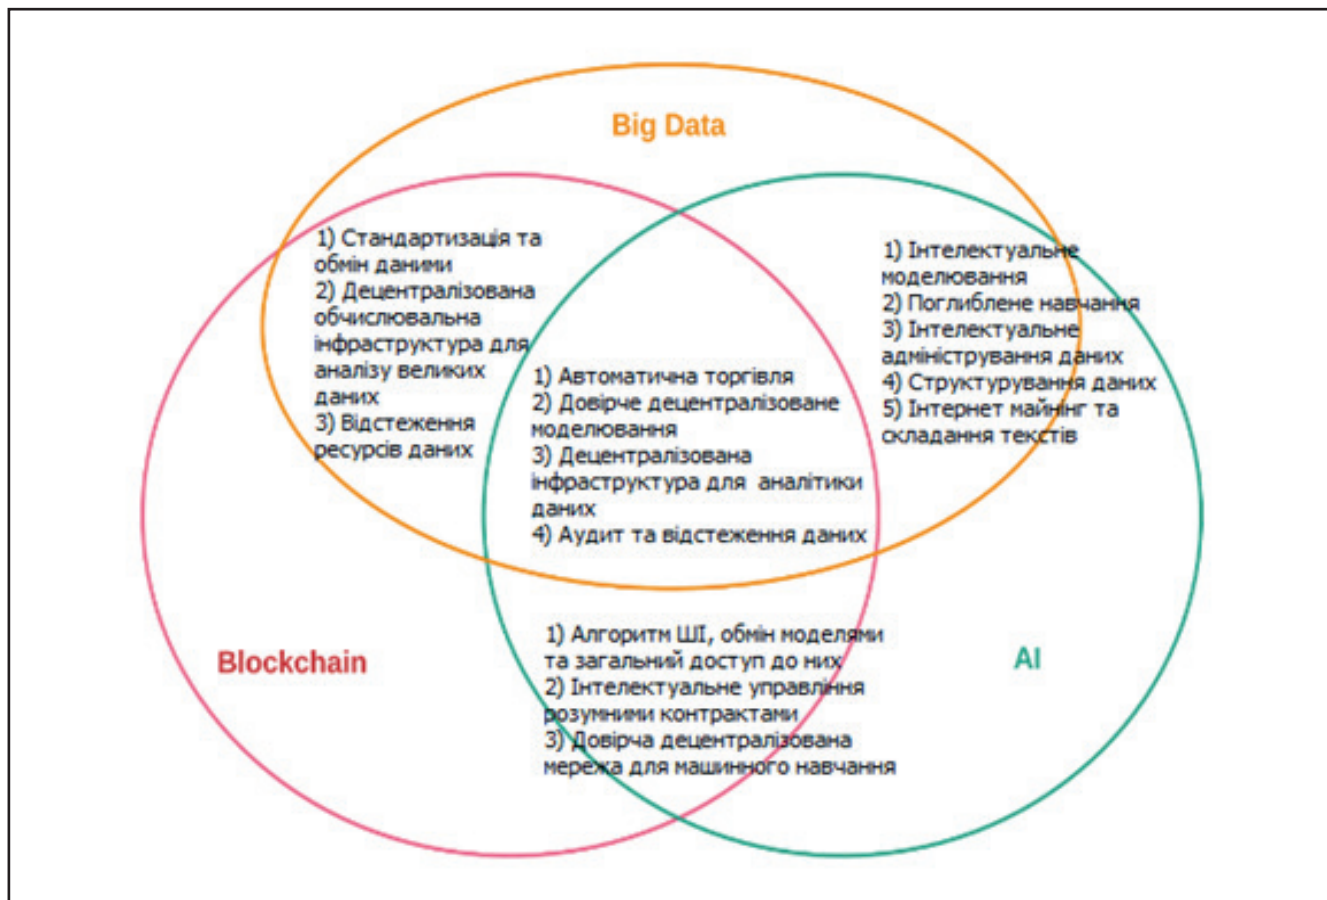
Big Data

1) Стандартизація та обмін даними
2) Децентралізована обчислювальна інфраструктура для аналізу великих даних
3) Відстеження ресурсів даних

1) Інтелектуальне моделювання
2) Поглиблене навчання
3) Інтелектуальне адміністрування даних
4) Структурування даних
5) Інтернет майнінг та складання текстів

1) Автоматична торгівля
2) Довірче децентралізоване моделювання
3) Децентралізована інфраструктура для аналітики даних
4) Аудит та відстеження даних

Blockchain

1) Алгоритм ШІ, обмін моделями та загальний доступ до них
2) Інтелектуальне управління розумними контрактами
3) Довірча децентралізована мережа для машинного навчання

AI